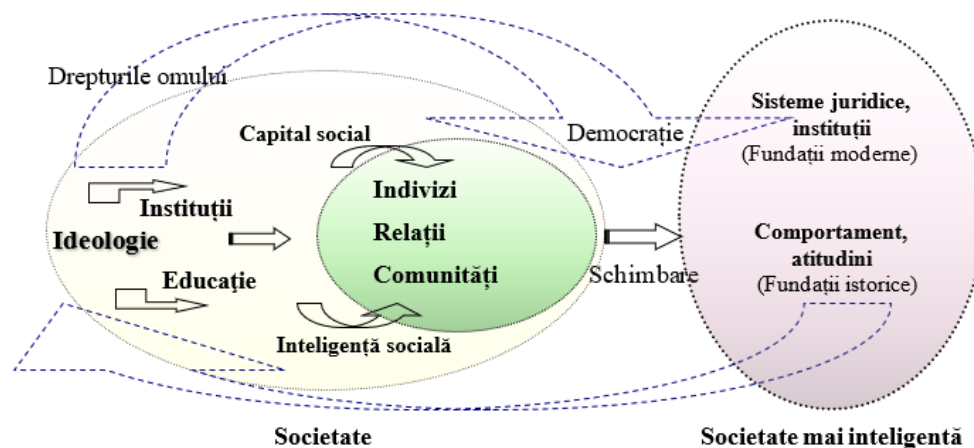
Drepturile omului

Capital social

Democrație

Sisteme juridice, instituții
(Fundații moderne)

Indivizi
Relații
Comunități

Instituții

Ideologie

Educație

Schimbare

Comportament, atitudini
(Fundații istorice)

Inteligență socială

Societate

Societate mai inteligentă